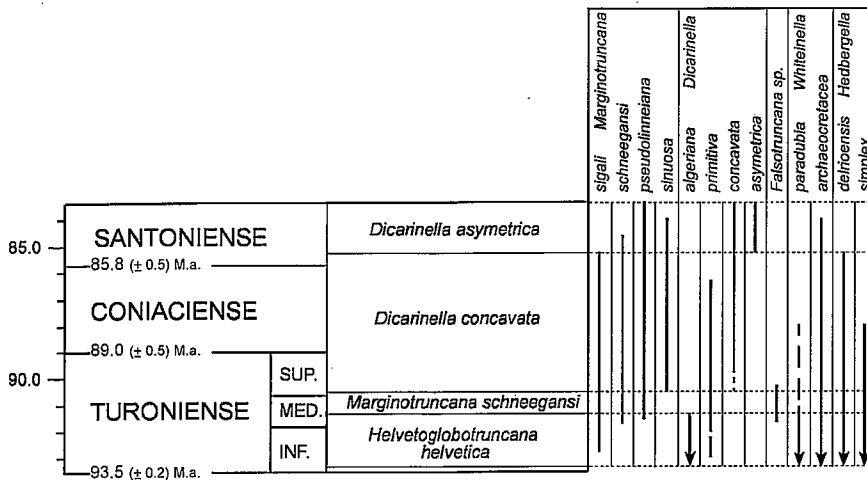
| sigali Marginotruncana | schneegansi | pseudolinneiana | sinuosa | algeriana Dicarinella | primitiva | concavata | asymetrica | Falsotruncana sp. | paradubia Whiteinella | archaeocretacea | delrioensis Hedbergella | simplex |
|---|---|---|---|---|---|---|---|---|---|---|---|---|

85.0
SANTONIENSE
85.8 (± 0.5) M.a.
CONIACIENSE
89.0 (± 0.5) M.a.
90.0
TURONIENSE
SUP.
MED.
INF.
93.5 (± 0.2) M.a.

Dicarinella asymetrica
Dicarinella concavata
Marginotruncana schneegansi
Helvetoglobotruncana helvetica